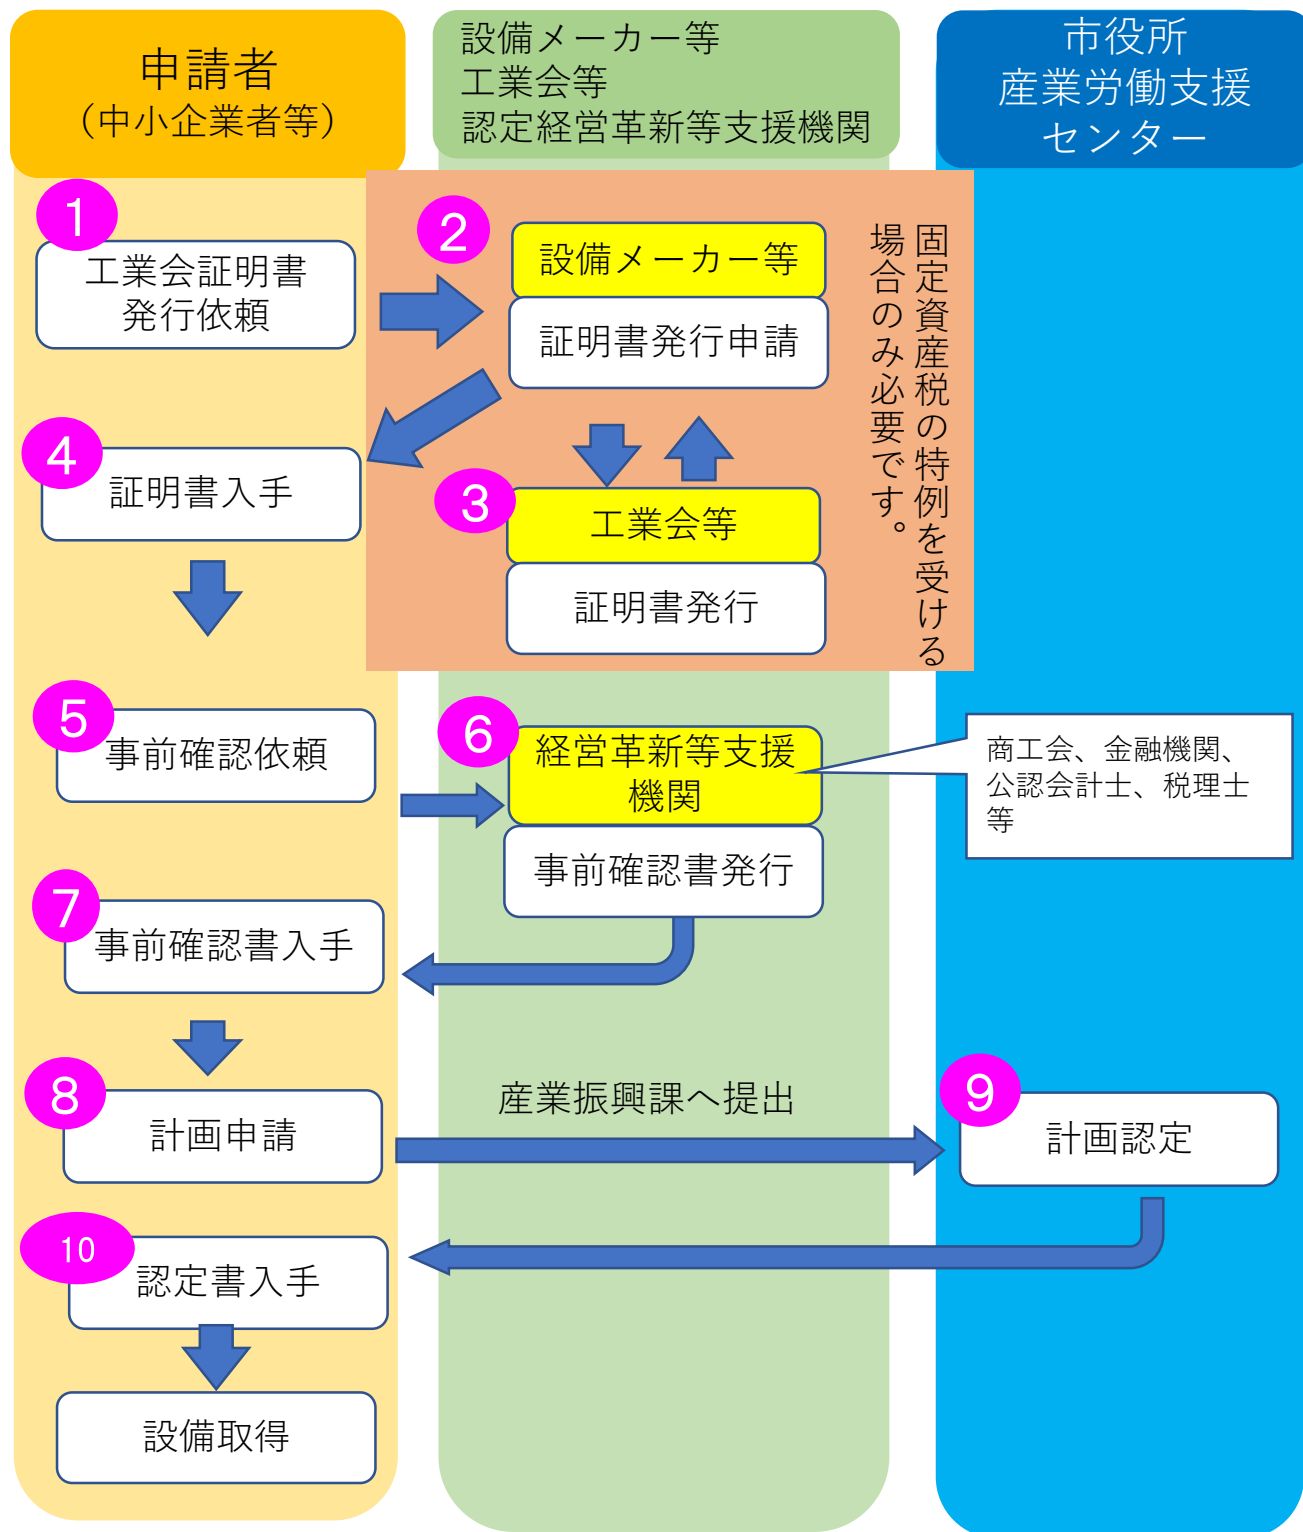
申請者
(中小企業者等)

設備メーカー等
工業会等
認定経営革新等支援機関

市役所
産業労働支援
センター

1
工業会証明書
発行依頼

2
設備メーカー等
証明書発行申請

固定資産税の特例を受ける場合のみ必要です。

4
証明書入手

3
工業会等
証明書発行

5
事前確認依頼

6
経営革新等支援機関
事前確認書発行

商工会、金融機関、公認会計士、税理士等

7
事前確認書入手

8
計画申請

産業振興課へ提出

9
計画認定

10
認定書入手

設備取得